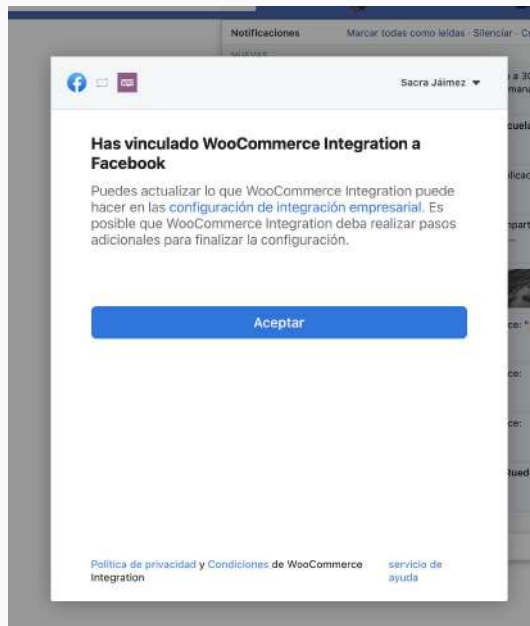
Notificaciones Marcar todas como leídas · Silenciar · C

NUEVAS

Sacra Jáimez ▾

Has vinculado WooCommerce Integration a Facebook

Puedes actualizar lo que WooCommerce Integration puede hacer en las configuración de integración empresarial. Es posible que WooCommerce Integration deba realizar pasos adicionales para finalizar la configuración.

Aceptar

Política de privacidad y Condiciones de WooCommerce Integration

servicio de ayuda

a 30
mana
cuela
licac
npart
ce: "
ce:
ce:
Rued